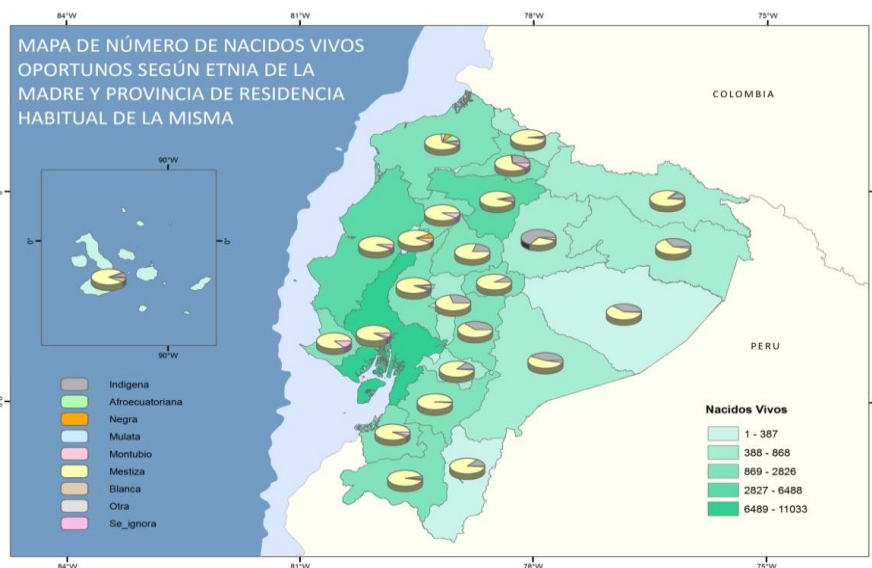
84°W
81°W
78°W
75°W

MAPA DE NÚMERO DE NACIDOS VIVOS OPORTUNOS SEGÚN ETNIA DE LA MADRE Y PROVINCIA DE RESIDENCIA HABITUAL DE LA MISMA

COLOMBIA

90°W
0°
0°
90°W

PERU

Indigena
Afroecuatoriana
Negra
Mulata
Montubio
Mestiza
Blanca
Otra
Se_ignora

Nacidos Vivos
1 - 387
388 - 868
869 - 2826
2827 - 6488
6489 - 11033

84°W
81°W
78°W
75°W